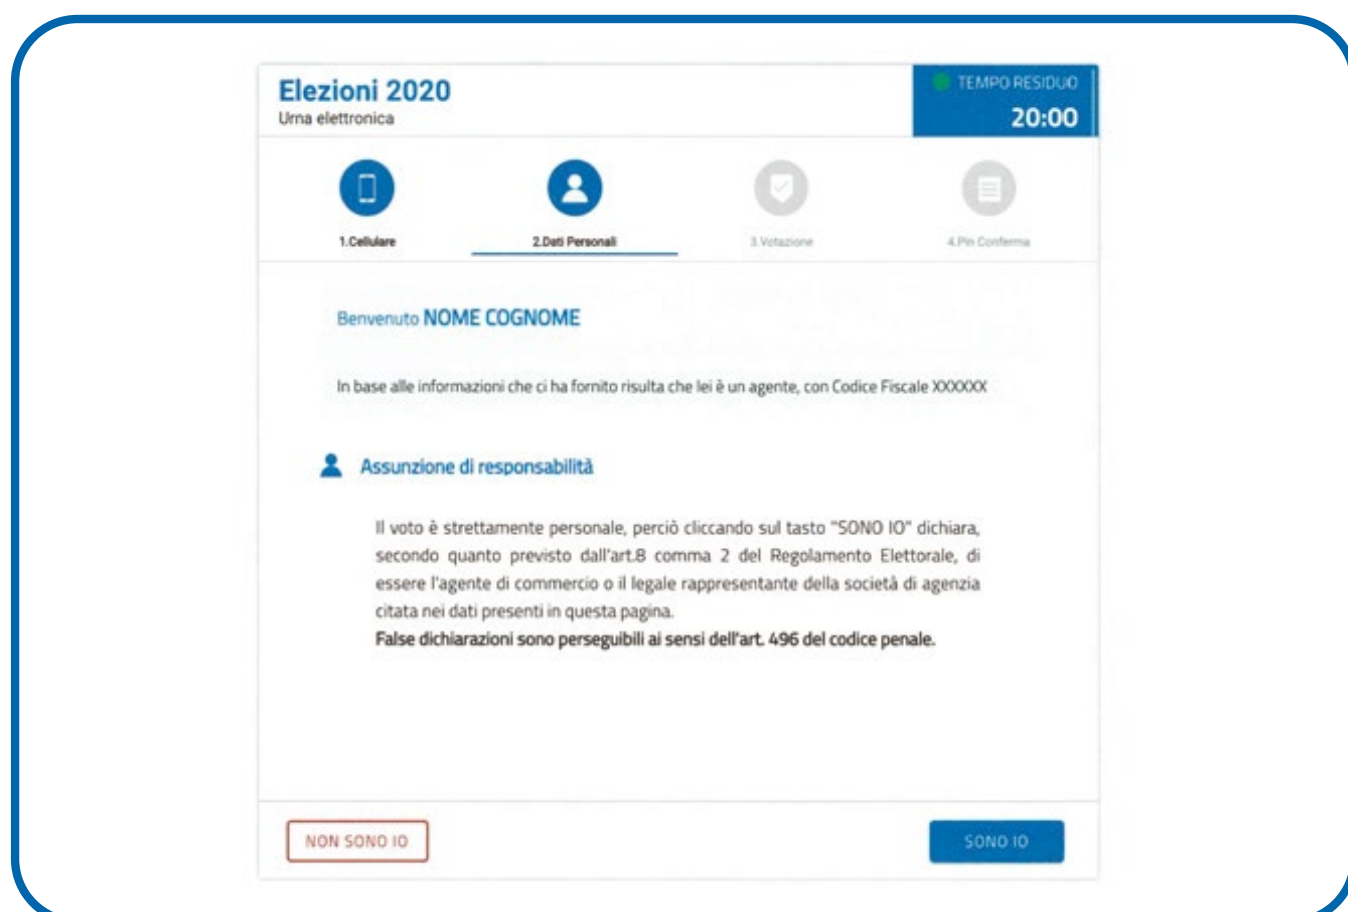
Elezioni 2020
Urna elettronica

TEMPO RESIDUO
20:00

1.Cellulare

2.Dati Personali

3.Votazione

4.Pin Conferma

Benvenuto NOME COGNOME

In base alle informazioni che ci ha fornito risulta che lei è un agente, con Codice Fiscale XXXXXX

Assunzione di responsabilità

Il voto è strettamente personale, perciò cliccando sul tasto "SONO IO" dichiara, secondo quanto previsto dall'art.8 comma 2 del Regolamento Elettorale, di essere l'agente di commercio o il legale rappresentante della società di agenzia citata nei dati presenti in questa pagina.
False dichiarazioni sono perseguibili ai sensi dell'art. 496 del codice penale.

NON SONO IO

SONO IO